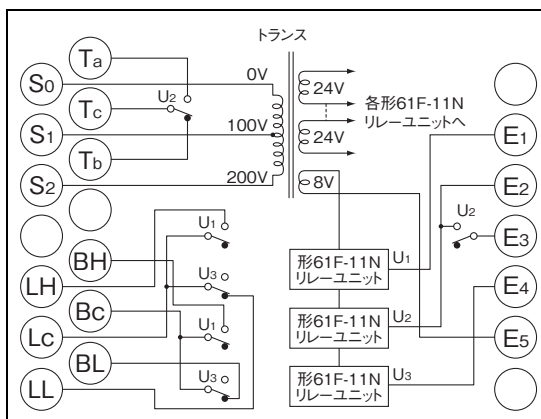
トランス

$T_a$
$S_0$
$T_c$
$S_1$
$T_b$
$S_2$

0V
$U_2$
100V
200V

24V
24V
8V
各形61F-11N
リレーユニットへ

$E_1$
$E_2$
$U_2$
$E_3$
$E_4$
$E_5$

$U_1$
BH
$U_3$
LH
Bc
$U_1$
Lc
BL
$U_3$
LL

形61F-11N
リレーユニット
$U_1$

形61F-11N
リレーユニット
$U_2$

形61F-11N
リレーユニット
$U_3$